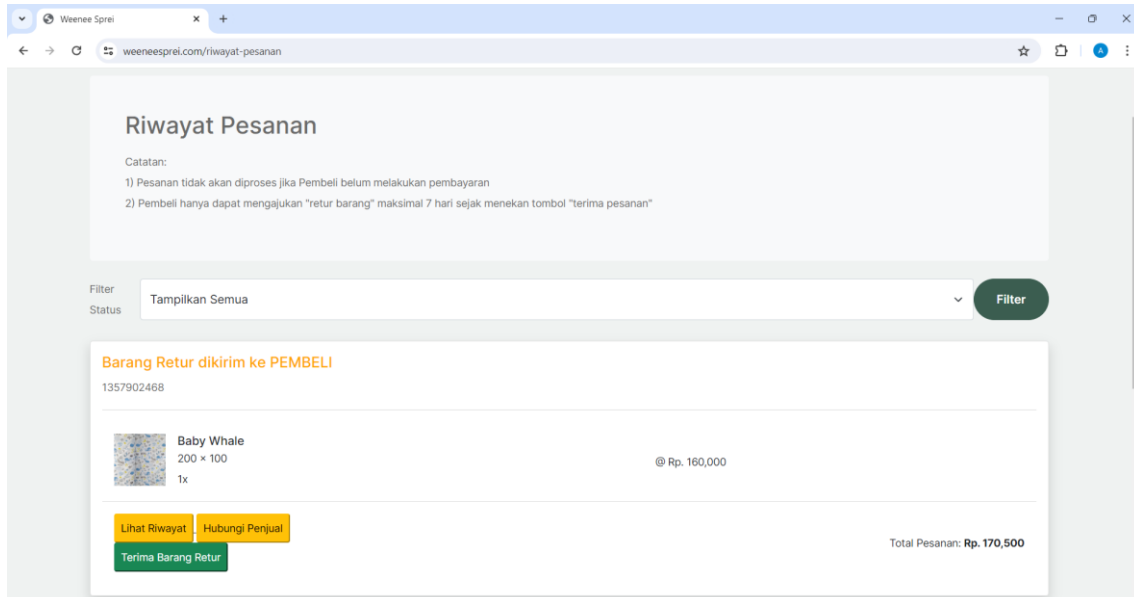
Weenee Sprei

weeneesprei.com/riwayat-pesanan

A

Riwayat Pesanan

Catatan:

1) Pesanan tidak akan diproses jika Pembeli belum melakukan pembayaran

2) Pembeli hanya dapat mengajukan "retur barang" maksimal 7 hari sejak menekan tombol "terima pesanan"

Filter Status

Tampilkan Semua

Filter

Barang Retur dikirim ke PEMBELI

1357902468

Baby Whale

200 × 100

1x

@ Rp. 160,000

Lihat Riwayat

Hubungi Penjual

Terima Barang Retur

Total Pesanan: Rp. 170,500